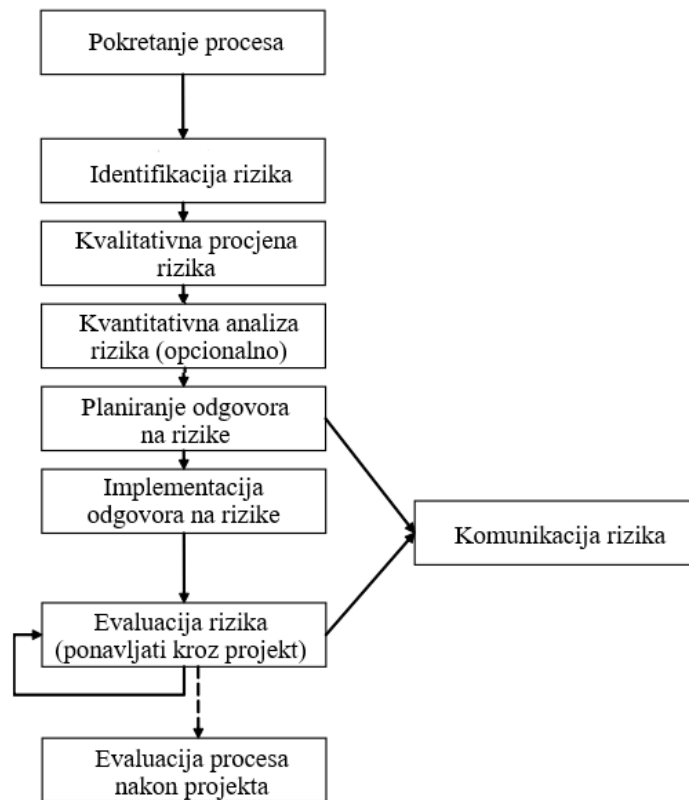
Pokretanje procesa

Identifikacija rizika

Kvalitativna procjena rizika

Kvantitativna analiza rizika (opcionalno)

Planiranje odgovora na rizike

Implementacija odgovora na rizike

Komunikacija rizika

Evaluacija rizika (ponavljati kroz projekt)

Evaluacija procesa nakon projekta